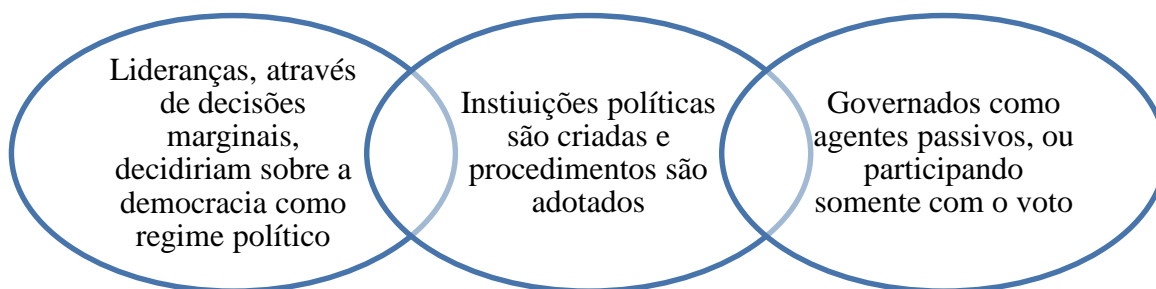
Lideranças, através de decisões marginais, decidiriam sobre a democracia como regime político

Instiuições políticas são criadas e procedimentos são adotados

Governados como agentes passivos, ou participando somente com o voto